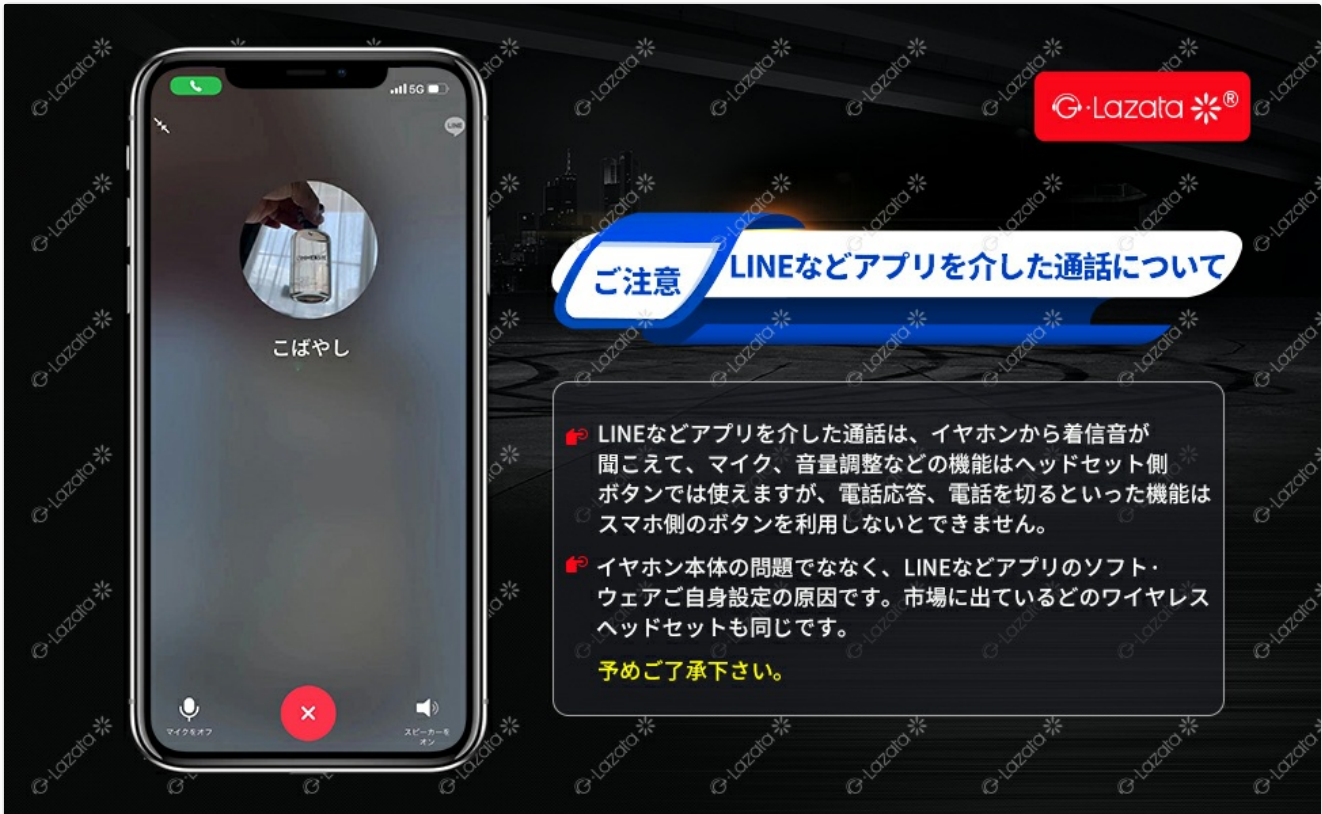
5G

LINE

こばやし

マイクをオフ

スピーカーをオン

Lazata ®

ご注意 LINEなどアプリを介した通話について

LINEなどアプリを介した通話は、イヤホンから着信音が聞こえて、マイク、音量調整などの機能はヘッドセット側ボタンでは使えますが、電話応答、電話を切るといった機能はスマホ側のボタンを利用しないとできません。

イヤホン本体の問題でななく、LINEなどアプリのソフト・ウェアご自身設定の原因です。市場に出ているどのワイヤレスヘッドセットも同じです。

予めご了承下さい。